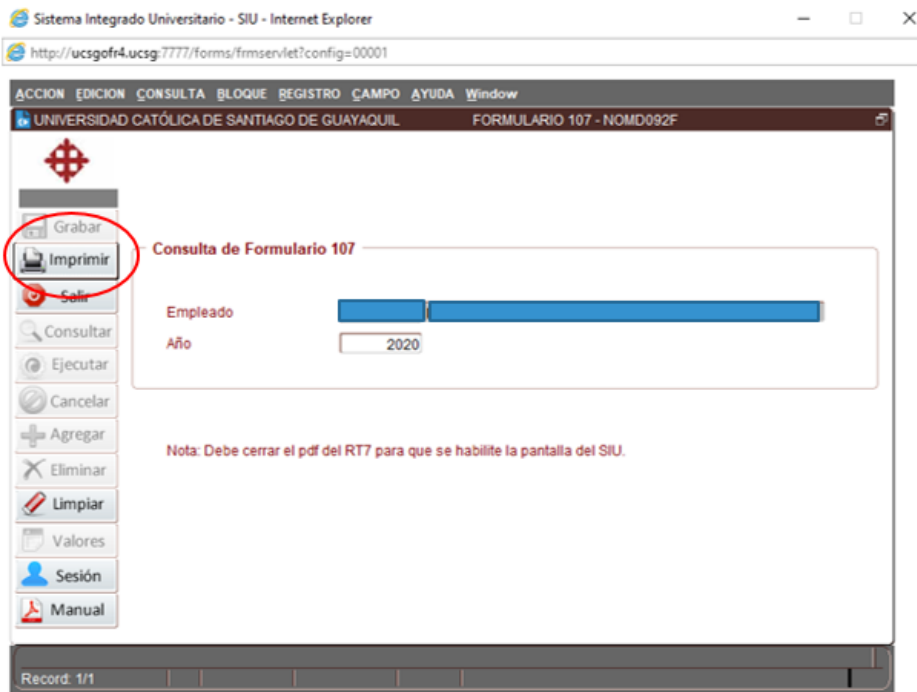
Sistema Integrado Universitario - SIU - Internet Explorer

http://ucsgofr4.ucsg:7777/forms/frmservlet?config=00001

ACCION EDICION CONSULTA BLOQUE REGISTRO CAMPO AYUDA Window

UNIVERSIDAD CATÓLICA DE SANTIAGO DE GUAYAQUIL FORMULARIO 107 - NOMD092F

Grabar
Imprimir
Salir
Consultar
Ejecutar
Cancelar
Agregar
Eliminar
Limpiar
Valores
Sesión
Manual

Consulta de Formulario 107

Empleado
Año 2020

Nota: Debe cerrar el pdf del RT7 para que se habilite la pantalla del SIU.

Record: 1/1